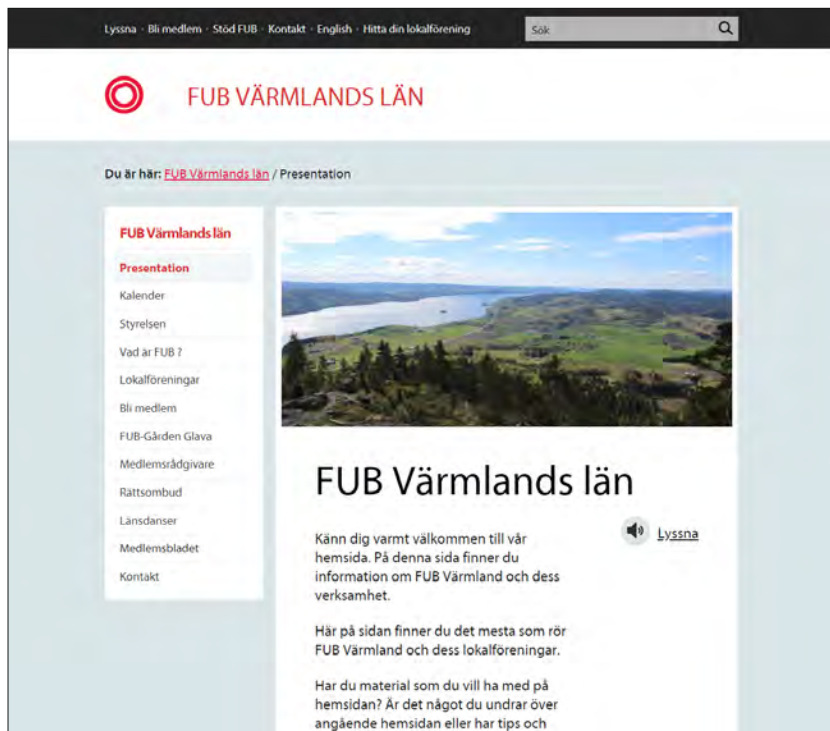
Lyssna · Bli medlem · Stöd FUB · Kontakt · English · Hitta din lokalförening

Sök

FUB VÄRMLANDS LÄN

Du är här: FUB Värmlands län / Presentation

FUB Värmlands län

Presentation

Kalender

Styrelsen

Vad är FUB ?

Lokalföreningar

Bli medlem

FUB-Gården Glava

Medlemsrådgivare

Rättsombud

Länsdanser

Medlemsbladet

Kontakt

FUB Värmlands län

Lyssna

Känn dig varmt välkommen till vår hemsida. På denna sida finner du information om FUB Värmland och dess verksamhet.

Här på sidan finner du det mesta som rör FUB Värmland och dess lokalföreningar.

Har du material som du vill ha med på hemsidan? Är det något du undrar över angående hemsidan eller har tips och